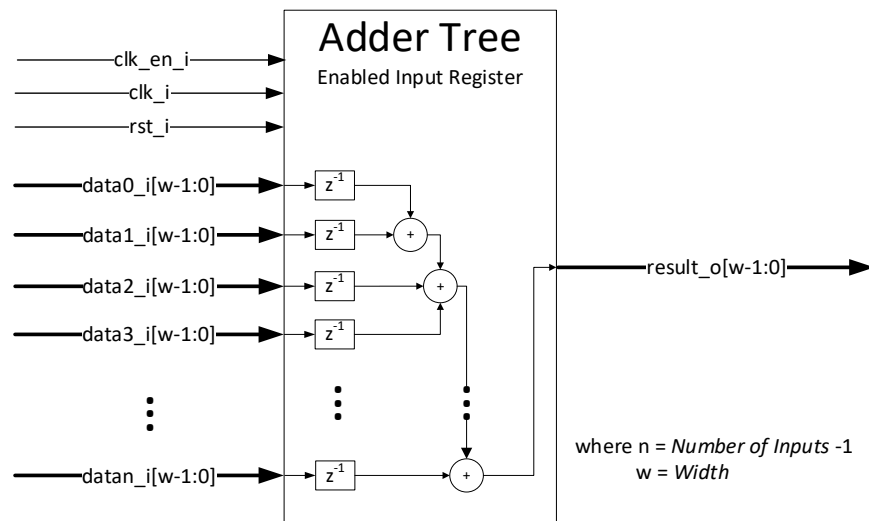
Adder Tree
Enabled Input Register

clk_en_i
clk_i
rst_i
data0_i[w-1:0]
data1_i[w-1:0]
data2_i[w-1:0]
data3_i[w-1:0]
datan_i[w-1:0]

$z^{-1}$
$z^{-1}$
$z^{-1}$
$z^{-1}$
$z^{-1}$

+
+
+

result_o[w-1:0]

where n = *Number of Inputs* -1
w = *Width*